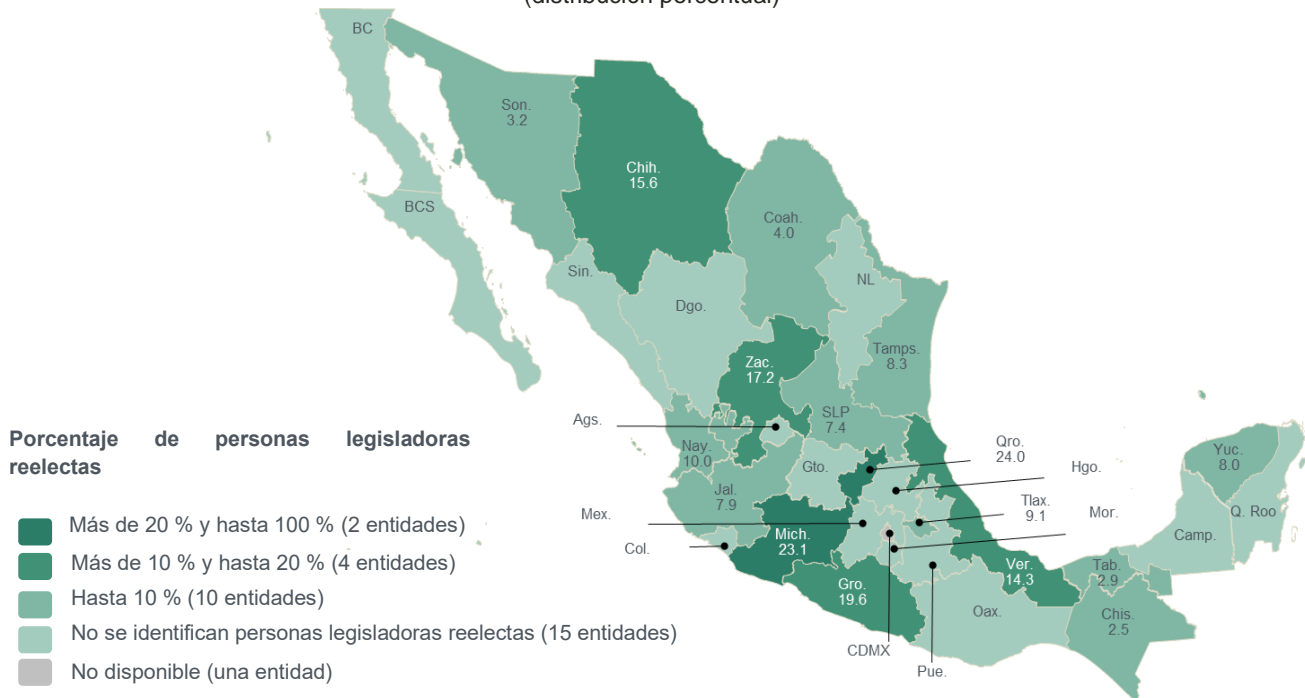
(distribución porcentual)

BC
Son.
3.2
Chih.
15.6
BCS
Coah.
4.0
Sin.
NL
Dgo.
Tamps.
8.3
Zac.
17.2
Ags.
SLP
7.4
Qro.
24.0
Nay.
10.0
Gto.
Hgo.
Yuc.
8.0
Jal.
7.9
Tlax.
9.1
Mor.
Q. Roo
Mex.
Mich.
23.1
Camp.
Col.
Ver.
14.3
Tab.
2.9
Gro.
19.6
Oax.
Chis.
2.5
CDMX
Pue.

Porcentaje de personas legisladoras reelectas

Más de 20 % y hasta 100 % (2 entidades)
Más de 10 % y hasta 20 % (4 entidades)
Hasta 10 % (10 entidades)
No se identifican personas legisladoras reelectas (15 entidades)
No disponible (una entidad)